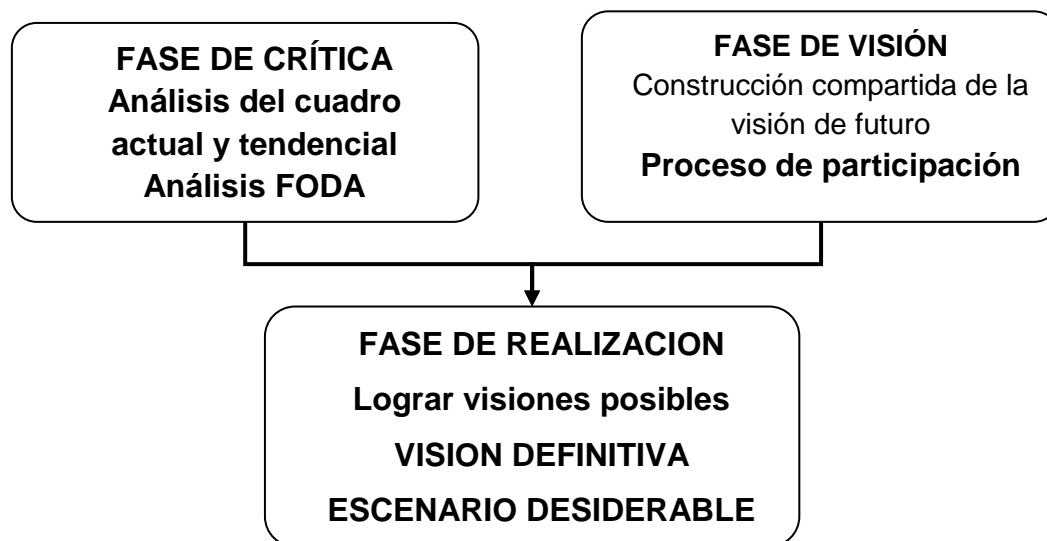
FASE DE CRÍTICA
Análisis del cuadro actual y tendencial
Análisis FODA

FASE DE VISIÓN
Construcción compartida de la visión de futuro
Proceso de participación

FASE DE REALIZACION
Lograr visiones posibles
VISION DEFINITIVA
ESCENARIO DESIDERABLE